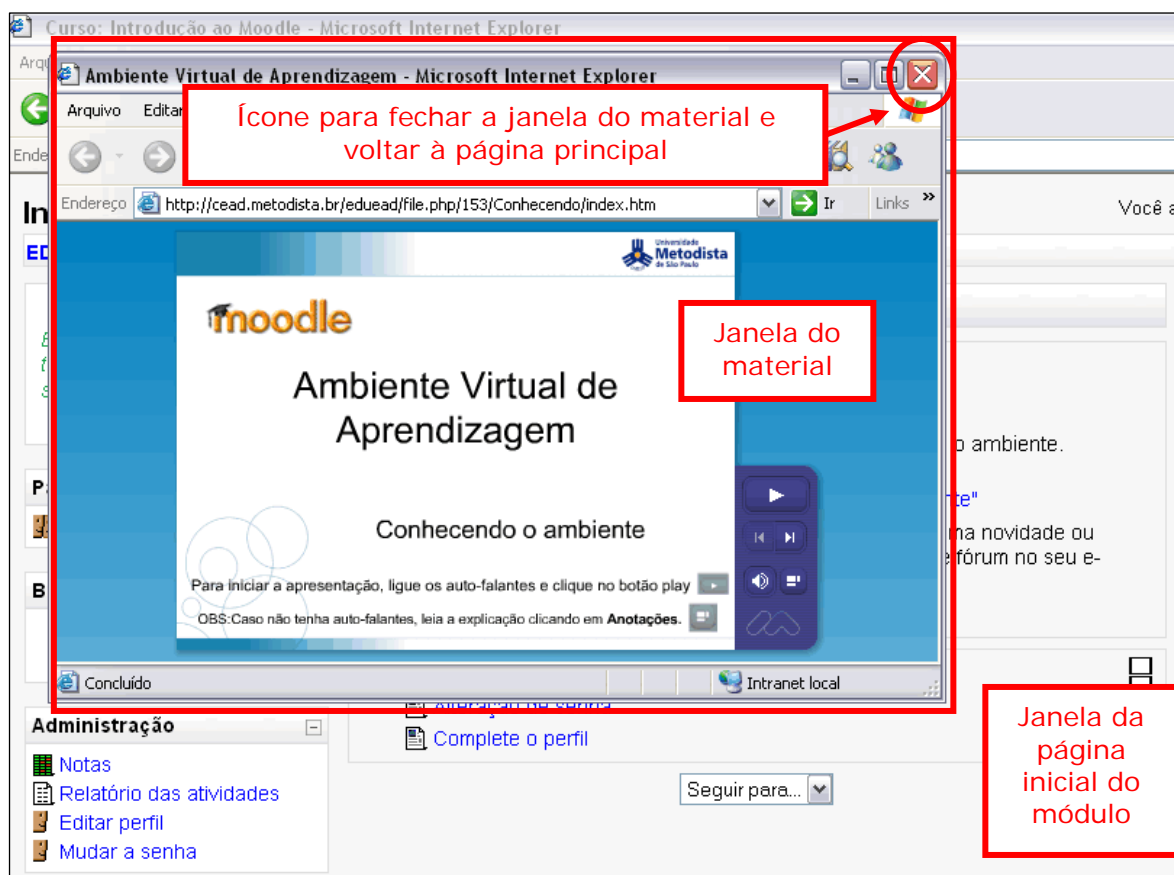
Curso: Introdução ao Moodle - Microsoft Internet Explorer

Arq

Ende

In

ED

Ambiente Virtual de Aprendizagem - Microsoft Internet Explorer

Arquivo Editar

Ícone para fechar a janela do material e voltar à página principal

Endereço http://cead.metodista.br/eduead/file.php/153/Conhecendo/index.htm Ir Links »

Universidade Metodista de São Paulo

moodle

Janela do material

Ambiente Virtual de Aprendizagem

Conhecendo o ambiente

Para iniciar a apresentação, ligue os auto-falantes e clique no botão play

OBS:Caso não tenha auto-falantes, leia a explicação clicando em **Anotações**.

Concluído

Intranet local

Você a

o ambiente.

te"

na novidade ou

fórum no seu e-

Administração

Notas

Relatório das atividades

Editar perfil

Mudar a senha

Alteração de senha

Complete o perfil

Seguir para...

Janela da página inicial do módulo